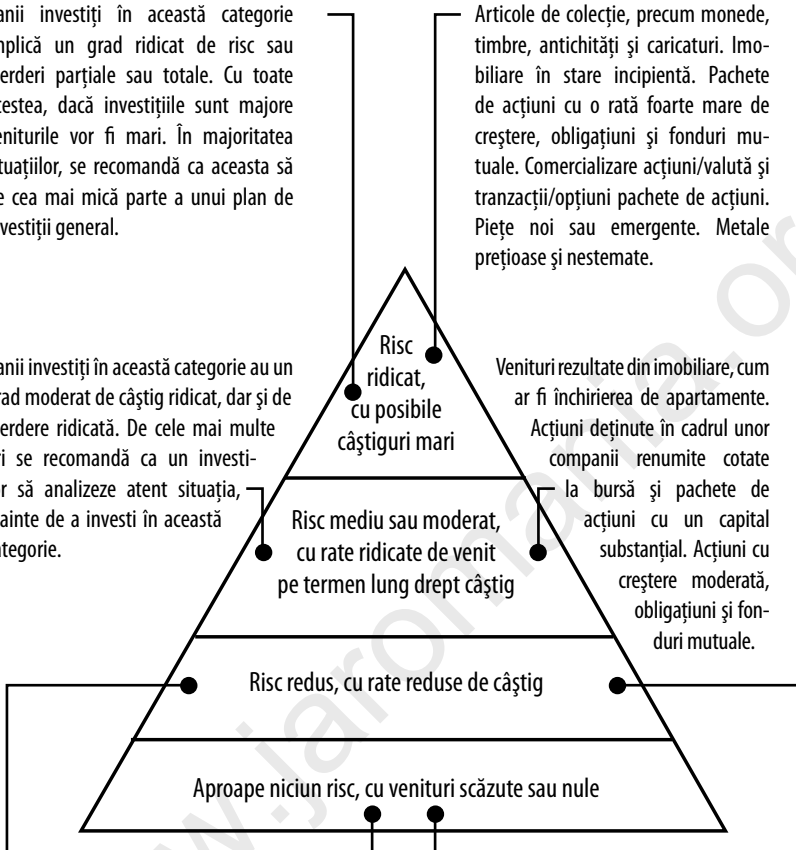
anii investiţi în această categorie implică un grad ridicat de risc sau pierderi parţiale sau totale. Cu toate acestea, dacă investiţiile sunt majore veniturile vor fi mari. În majoritatea situaţiilor, se recomandă ca aceasta să fie cea mai mică parte a unui plan de investiţii general.

Articole de colecţie, precum monede, timbre, antichităţi şi caricaturi. Imobiliare în stare incipientă. Pachete de acţiuni cu o rată foarte mare de creştere, obligaţiuni şi fonduri mutuale. Comercializare acţiuni/valută şi tranzacţii/opţiuni pachete de acţiuni. Pieţe noi sau emergente. Metale preţioase şi nestemate.

anii investiţi în această categorie au un grad moderat de câştig ridicat, dar şi de pierdere ridicată. De cele mai multe ori se recomandă ca un investitor să analizeze atent situaţia, înainte de a investi în această categorie.

Risc ridicat, cu posibile câştiguri mari

Venituri rezultate din imobiliare, cum ar fi închirierea de apartamente. Acţiuni deţinute în cadrul unor companii renumite cotate la bursă şi pachete de acţiuni cu un capital substanţial. Acţiuni cu creştere moderată, obligaţiuni şi fonduri mutuale.

Risc mediu sau moderat, cu rate ridicate de venit pe termen lung drept câştig

Risc redus, cu rate reduse de câştig

Aproape niciun risc, cu venituri scăzute sau nule